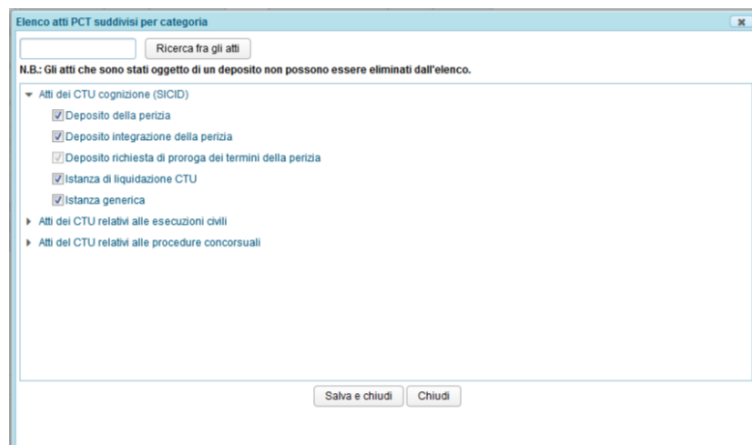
Elenco atti PCT suddivisi per categoria

Ricerca fra gli atti

N.B.: Gli atti che sono stati oggetto di un deposito non possono essere eliminati dall'elenco.

Atti dei CTU cognizione (SICID)

Deposito della perizia

Deposito integrazione della perizia

Deposito richiesta di proroga dei termini della perizia

Istanza di liquidazione CTU

Istanza generica

Atti dei CTU relativi alle esecuzioni civili

Atti dei CTU relativi alle procedure concorsuali

Salva e chiudi

Chiudi